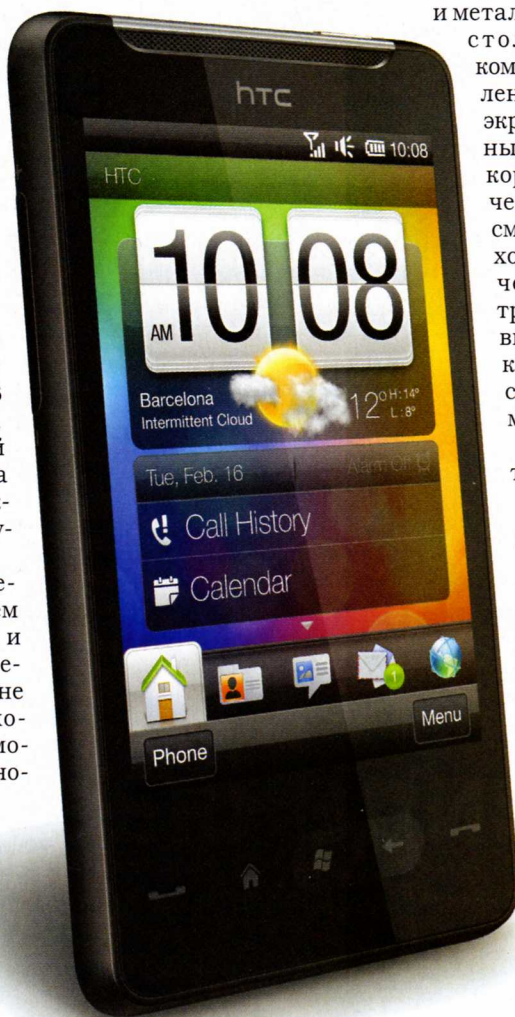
и метал
сто.
ком
лен
экр
ны
кор
че
см
хо
че
тр
ви
к
с
м

т

б
й
а
-
у-

е-
м
и
е-
не
ко-
мо-
но-

htc

10:08

HTC

10 08

AM

Barcelona
Intermittent Cloud

12° H: 14° L: 8°

Tue, Feb. 16

Alarm Off

Call History

Calendar

Menu

Phone